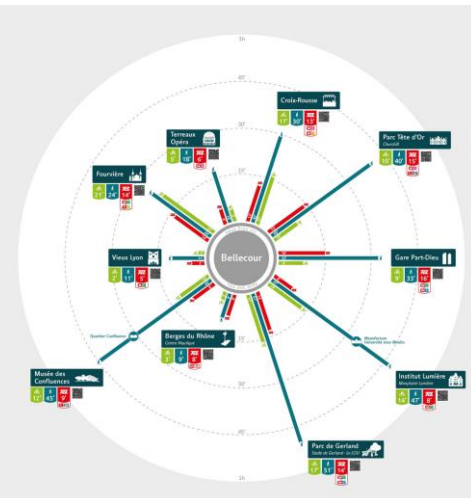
1h

45'

30'

15'

Bellecour

Croix-Rousse
17' 50' 13'

Terreaux Opéra
6' 18' 6'

Parc Tête d'Or
Churchill
18' 40' 15'

Fourvière
21' 28' 9'

Vieux Lyon
3' 11' 5'

Gare Part-Dieu
9' 33' 14'

Quartier Confluence

Berges du Rhône
Centre Nautique
3' 9' 4'

Manufacture
Université Jean Moulin

Musée des Confluences
12' 45' 9'

Institut Lumière
Monplaisir Lumière
14' 47' 8'

Parc de Gerland
Stade de Gerland · Le 6TM
17' 51' 14'

15'

30'

45'

1h